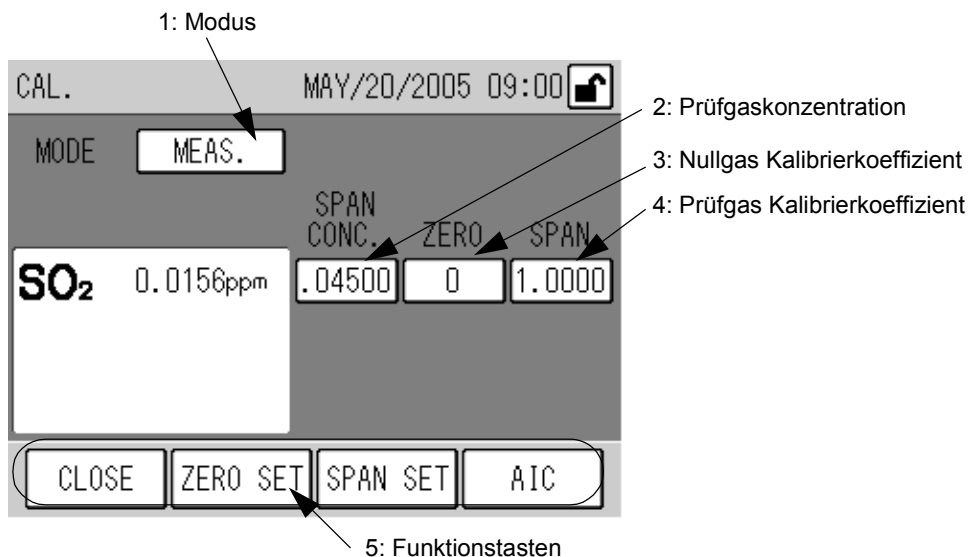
1: Modus

CAL. MAY/20/2005 09:00

2: Prüfgaskonzentration

MODE MEAS.

3: Nullgas Kalibrierkoeffizient

4: Prüfgas Kalibrierkoeffizient

SPAN CONC. ZERO SPAN

$SO_2$ 0.0156ppm

.04500 0 1.0000

CLOSE ZERO SET SPAN SET AIC

5: Funktionstasten